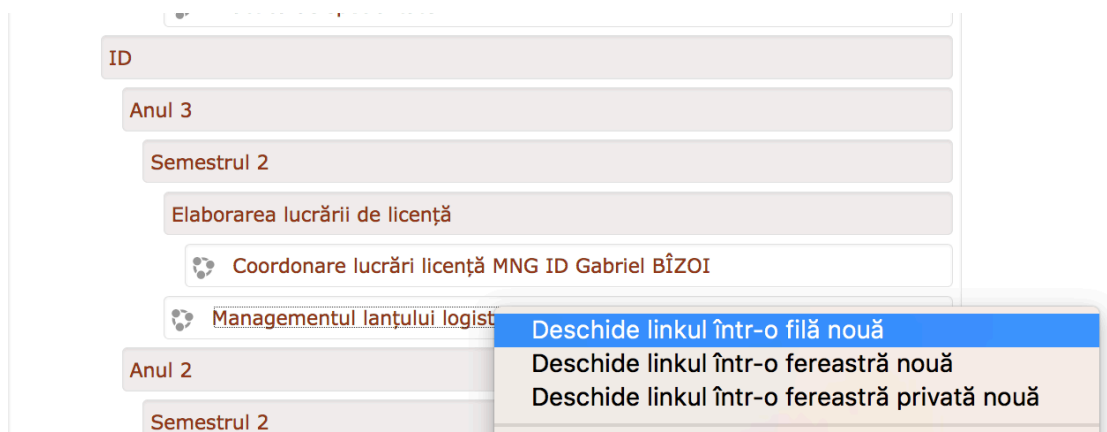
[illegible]

ID

Anul 3

Semestrul 2

Elaborarea lucrării de licență

Coordonare lucrări licență MNG ID Gabriel BÎZOI

Managementul lanțului logist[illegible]

Deschide linkul într-o filă nouă
Deschide linkul într-o fereastră nouă
Deschide linkul într-o fereastră privată nouă

Anul 2

Semestrul 2